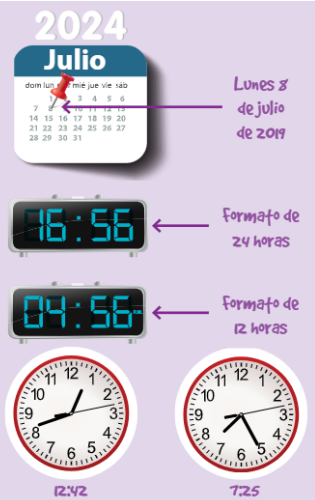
2024

Julio

dom lun mar mié jue vie sáb
1 2 3 4 5 6
7 8 9 10 11 12 13
14 15 16 17 18 19 20
21 22 23 24 25 26 27
28 29 30 31

Lunes 8 de julio de 2019

16:56

Formato de 24 horas

04:56

Formato de 12 horas

12 1 2 3 4 5 6 7 8 9 10 11

12 1 2 3 4 5 6 7 8 9 10 11

12:42

7:25